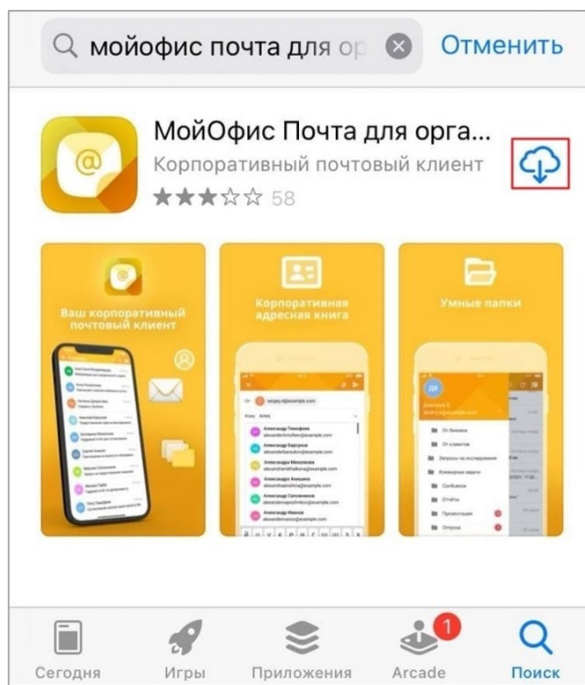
мойофис почта для ор

Отменить

МойОфис Почта для орга...

Корпоративный почтовый клиент

58

Ваш корпоративный почтовый клиент

Корпоративная адресная книга

Умные папки

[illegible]

Сегодня

Игры

Приложения

1

Arcade

Поиск